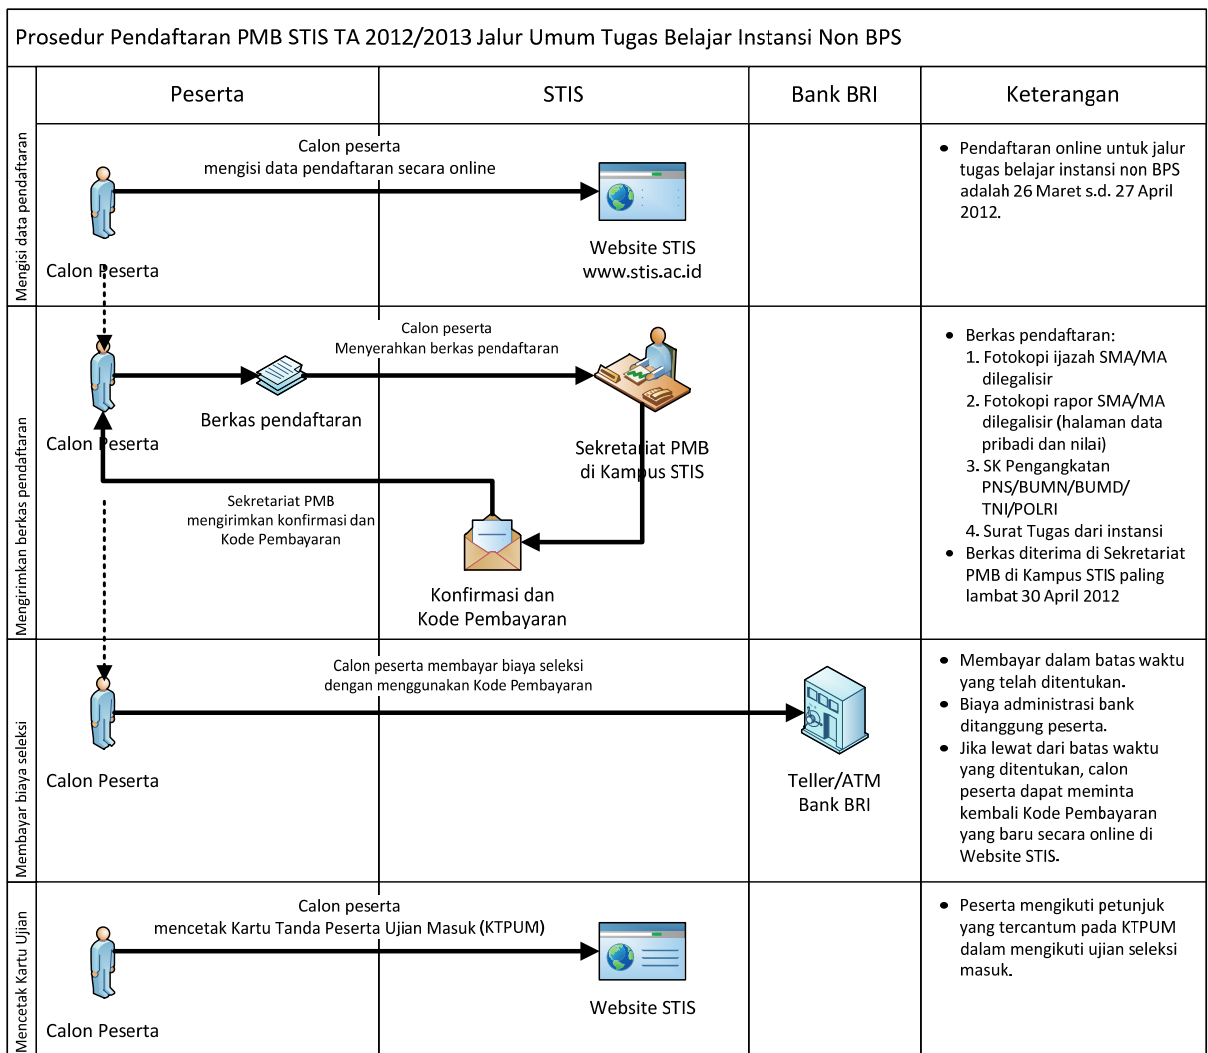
Prosedur Pendaftaran PMB STIS TA 2012/2013 Jalur Umum Tugas Belajar Instansi Non BPS

Peserta

STIS

Bank BRI

Keterangan

Mengisi data pendaftaran

Calon peserta mengisi data pendaftaran secara online

Calon Peserta

Website STIS www.stis.ac.id

- Pendaftaran online untuk jalur tugas belajar instansi non BPS adalah 26 Maret s.d. 27 April 2012.

Mengirimkan berkas pendaftaran

Calon peserta Menyerahkan berkas pendaftaran

Calon Peserta

Berkas pendaftaran

Sekretariat PMB di Kampus STIS

Sekretariat PMB mengirimkan konfirmasi dan Kode Pembayaran

Konfirmasi dan Kode Pembayaran

- Berkas pendaftaran:
1. Fotokopi ijazah SMA/MA dilegalisir
2. Fotokopi rapor SMA/MA dilegalisir (halaman data pribadi dan nilai)
3. SK Pengangkatan PNS/BUMN/BUMD/ TNI/POLRI
4. Surat Tugas dari instansi
- Berkas diterima di Sekretariat PMB di Kampus STIS paling lambat 30 April 2012

Membayar biaya seleksi

Calon peserta membayar biaya seleksi dengan menggunakan Kode Pembayaran

Calon Peserta

Teller/ATM Bank BRI

- Membayar dalam batas waktu yang telah ditentukan.
- Biaya administrasi bank ditanggung peserta.
- Jika lewat dari batas waktu yang ditentukan, calon peserta dapat meminta kembali Kode Pembayaran yang baru secara online di Website STIS.

Mencetak Kartu Ujian

Calon peserta mencetak Kartu Tanda Peserta Ujian Masuk (KTPUM)

Calon Peserta

Website STIS

- Peserta mengikuti petunjuk yang tercantum pada KTPUM dalam mengikuti ujian seleksi masuk.